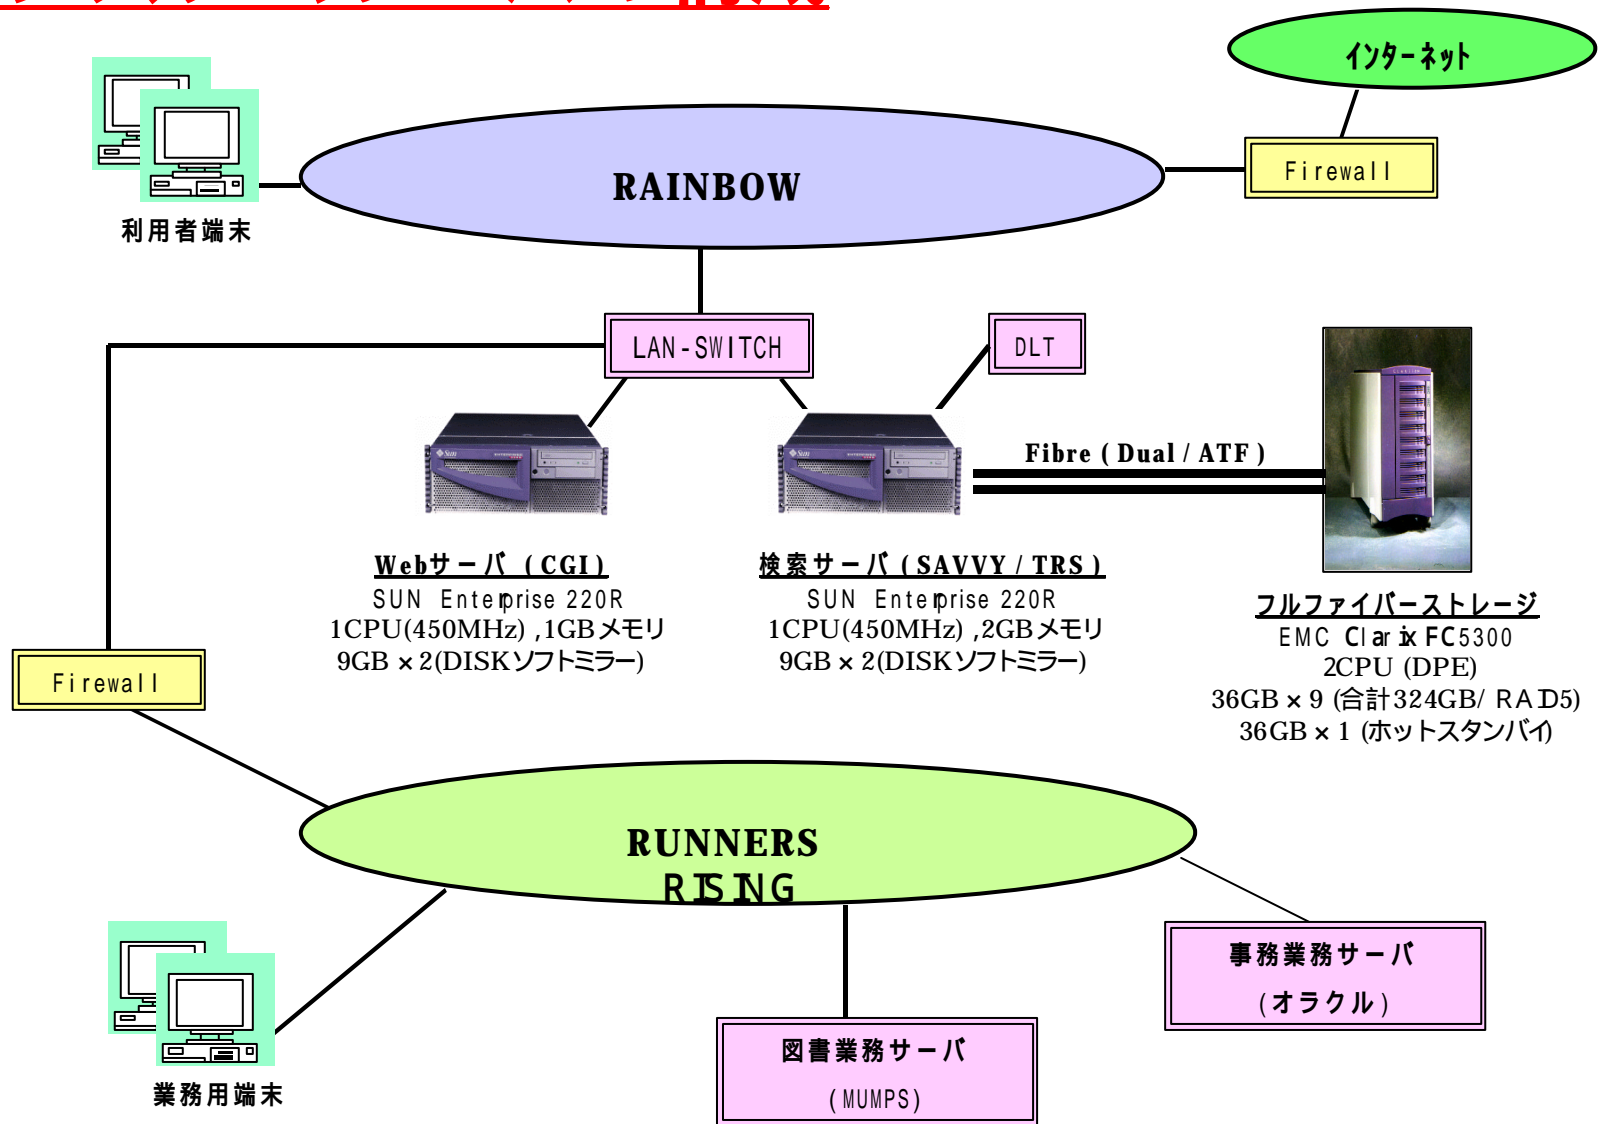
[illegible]

インターネット

Firewall

RAINBOW

利用者端末

LAN-SWITCH

DLT

Fibre ( Dual / ATF )

Webサーバ（CGI）
SUN Enterprise 220R
1CPU(450MHz) ,1GBメモリ
9GB × 2(DISKソフトミラー)

検索サーバ（SAVVY / TRS）
SUN Enterprise 220R
1CPU(450MHz) ,2GBメモリ
9GB × 2(DISKソフトミラー)

フルファイバーストレージ
EMC Clarix FC5300
2CPU (DPE)
36GB × 9 (合計324GB/ RAID5)
36GB × 1 (ホットスタンバイ)

Firewall

RUNNERS
RISING

事務業務サーバ
（オラクル）

図書業務サーバ
（MUMPS）

業務用端末